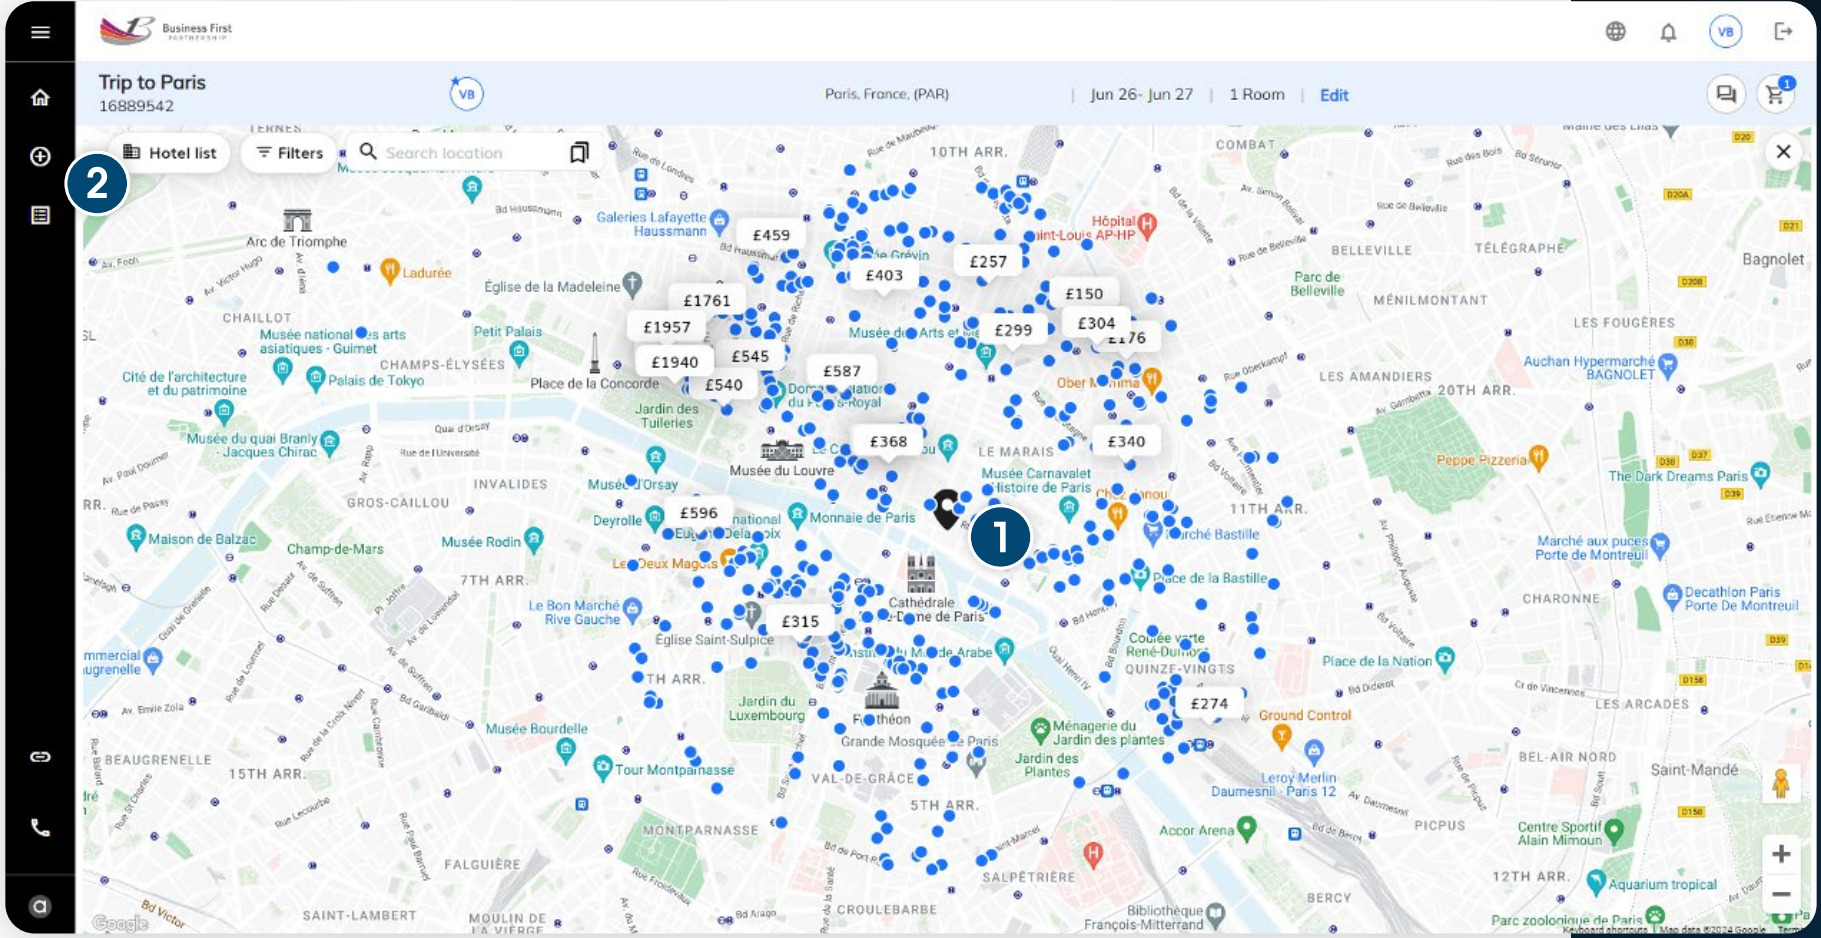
Business First

VB

Trip to Paris
16889542

VB

Paris, France, (PAR) | Jun 26- Jun 27 | 1 Room | Edit

1

Hotel list
Filters
Search location

2

1

£459
£257
£403
£1761
£150
£1957
£299
£304
£176
£1940
£545
£587
£540
£368
£340
£596
£315
£274

10TH ARR.
COMBAT
BELLEVILLE
TÉLÉGRAPHE
Bagnolet
MÉNILMONTANT
LES FOUGÈRES
LES AMANDIERS
20TH ARR.
CHAILLOT
CHAMPS-ÉLYSÉES
Arc de Triomphe
Ladurée
Galeries Lafayette Haussmann
Église de la Madeleine
Petit Palais
Musée national des arts asiatiques - Guimet
Palais de Tokyo
Cité de l'architecture et du patrimoine
Place de la Concorde
Jardin des Tuileries
Musée du Louvre
LE MARAIS
Musée Carnavalet Histoire de Paris
Hôpital Saint-Louis AP-HP
Parc de Belleville
Auchan Hypermarché BAGNOLET
Pepper Pizzeria
The Dark Dreams Paris
Musée du quai Branly - Jacques Chirac
INVALIDES
GROS-CAILLOU
Musée d'Orsay
Deyrolle
Monnaie de Paris
11TH ARR.
Marché Bastille
Place de la Bastille
Marché aux puces Porte de Montreuil
Maison de Balzac
Champ-de-Mars
Musée Rodin
7TH ARR.
Les Deux Magots
Le Bon Marché Rive Gauche
Église Saint-Sulpice
Cathédrale Notre-Dame de Paris
Institut du Monde Arabe
Coulée verte René-Dumont
QUINZE-VINGTS
Place de la Nation
Decathlon Paris Porte De Montreuil
CHARONNE
Jardin du Luxembourg
Panthéon
Grande Mosquée de Paris
Ménagerie du Jardin des plantes
Jardin des Plantes
Ground Control
LES ARCADES
BEL-AIR NORD
Saint-Mandé
Musée Bourdelle
Tour Montparnasse
BEAUGRENELLE
15TH ARR.
VAL-DE-GRÂCE
5TH ARR.
Leroy Merlin Daumesnil - Paris 12
Accor Arena
PICPUS
Centre Sportif Alain Mimoun
MONTPARNASSE
FALGUIÈRE
SALPÊTRIÈRE
12TH ARR.
Aquarium tropical
BERCY
SAINT-LAMBERT
MOULIN DE LA VIERGE
CROULEBARBE
Bibliothèque François-Mitterrand
Parc zoologique de Paris
Oberkampf
Google
Keyboard shortcuts | Map data ©2024 Google | Terms